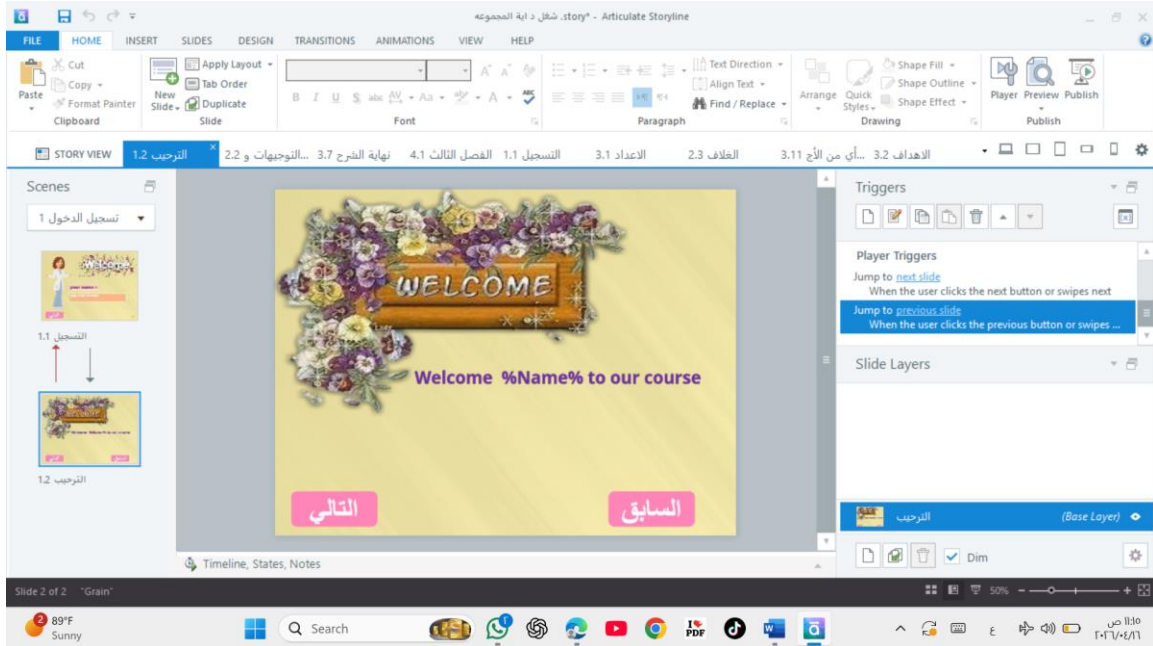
شغل د اية المجموعه.story* - Articulate Storyline

FILE HOME INSERT SLIDES DESIGN TRANSITIONS ANIMATIONS VIEW HELP

Cut
Copy
Paste
Format Painter
Clipboard
New Slide
Apply Layout
Tab Order
Duplicate
Slide
Font
Text Direction
Align Text
Find / Replace
Paragraph
Arrange
Quick Styles
Shape Fill
Shape Outline
Shape Effect
Drawing
Player
Preview
Publish
Publish

STORY VIEW | الترحيب 1.2 | التوجيهات و 2.2... | نهاية الشرح 3.7 | الفصل الثالث 4.1 | التسجيل 1.1 | الاعداد 3.1 | الغلاف 2.3 | أي من الأ 3.11... | الاهداف 3.2

Scenes
تسجيل الدخول 1

التسجيل 1.1
الترحيب 1.2

WELCOME

Welcome %Name% to our course

التالي
السابق

Timeline, States, Notes

Triggers

Player Triggers
Jump to next slide
When the user clicks the next button or swipes next
Jump to previous slide
When the user clicks the previous button or swipes ...

Slide Layers

الترحيب (Base Layer)

Dim

Slide 2 of 2 "Grain"
50%

2 89°F Sunny
Search
11:15 ص
٢٠٢٦/٠٤/١٦